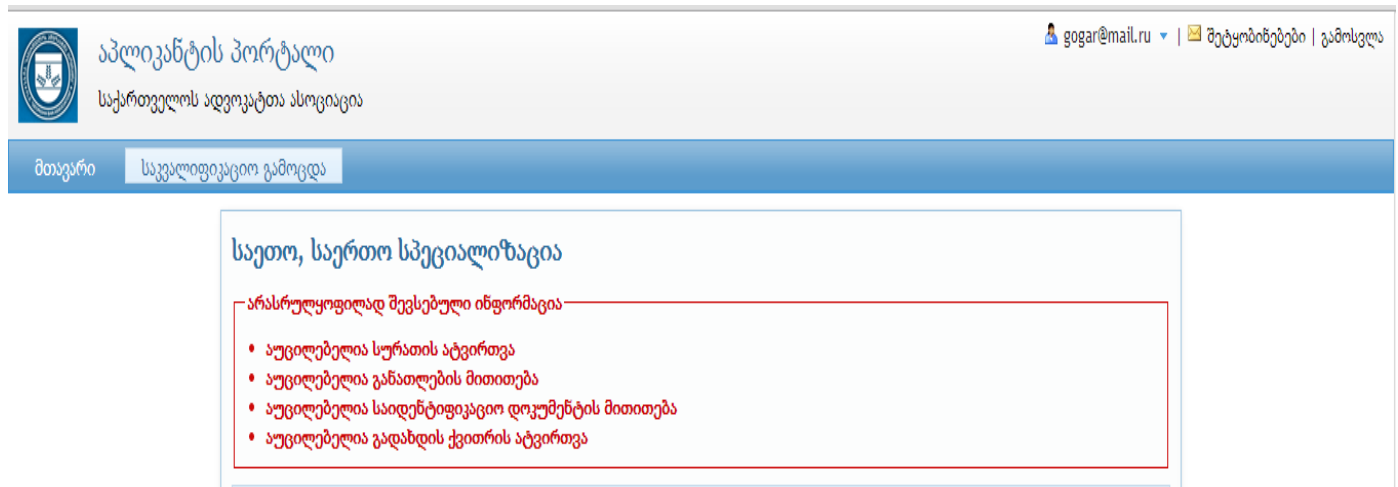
აპლიკანტის პორტალი
საქართველოს ადვოკატთა ასოციაცია

gogar@mail.ru | შეტყობინებები | გამოსვლა

მთავარი
საკვალიფიკაციო გამოცდა

საეთო, საერთო სპეციალიზაცია

არასრულყოფილად შევსებული ინფორმაცია
- აუცილებელია სურათის ატვირთვა
- აუცილებელია განათლების მითითება
- აუცილებელია საიდენტიფიკაციო დოკუმენტის მითითება
- აუცილებელია გადახდის ქვითრის ატვირთვა